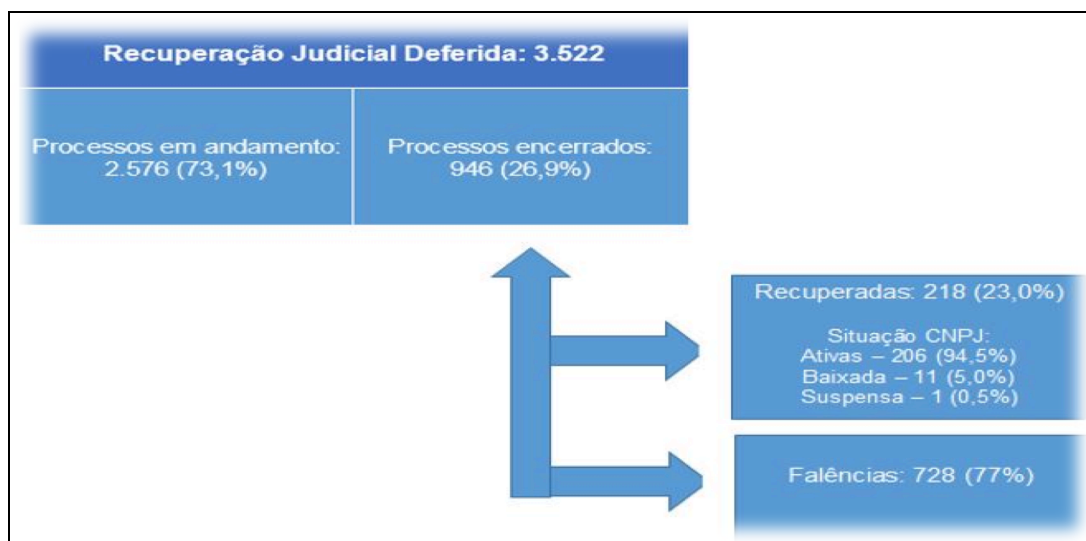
Recuperação Judicial Deferida: 3.522

Processos em andamento: 2.576 (73,1%)

Processos encerrados: 946 (26,9%)

Recuperadas: 218 (23,0%)

Situação CNPJ:
Ativas – 206 (94,5%)
Baixada – 11 (5,0%)
Suspensa – 1 (0,5%)

Falências: 728 (77%)